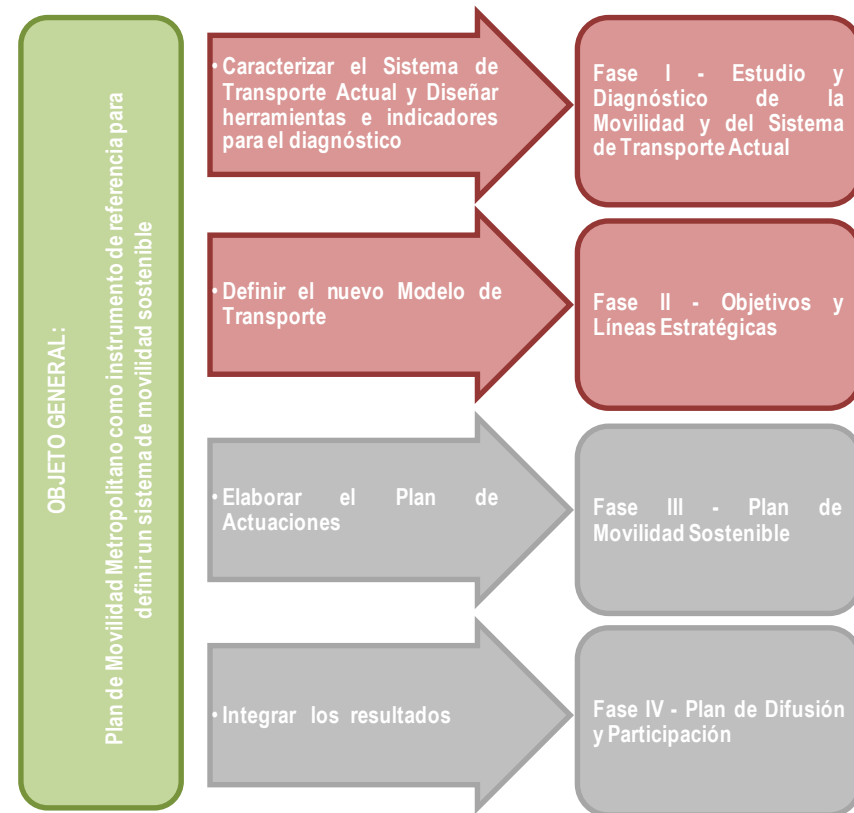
OBJETO GENERAL:

Plan de Movilidad Metropolitano como instrumento de referencia para definir un sistema de movilidad sostenible

• Caracterizar el Sistema de Transporte Actual y Diseñar herramientas e indicadores para el diagnóstico

Fase I - Estudio y Diagnóstico de la Movilidad y del Sistema de Transporte Actual

• Definir el nuevo Modelo de Transporte

Fase II - Objetivos y Líneas Estratégicas

• Elaborar el Plan de Actuaciones

Fase III - Plan de Movilidad Sostenible

• Integrar los resultados

Fase IV - Plan de Difusión y Participación